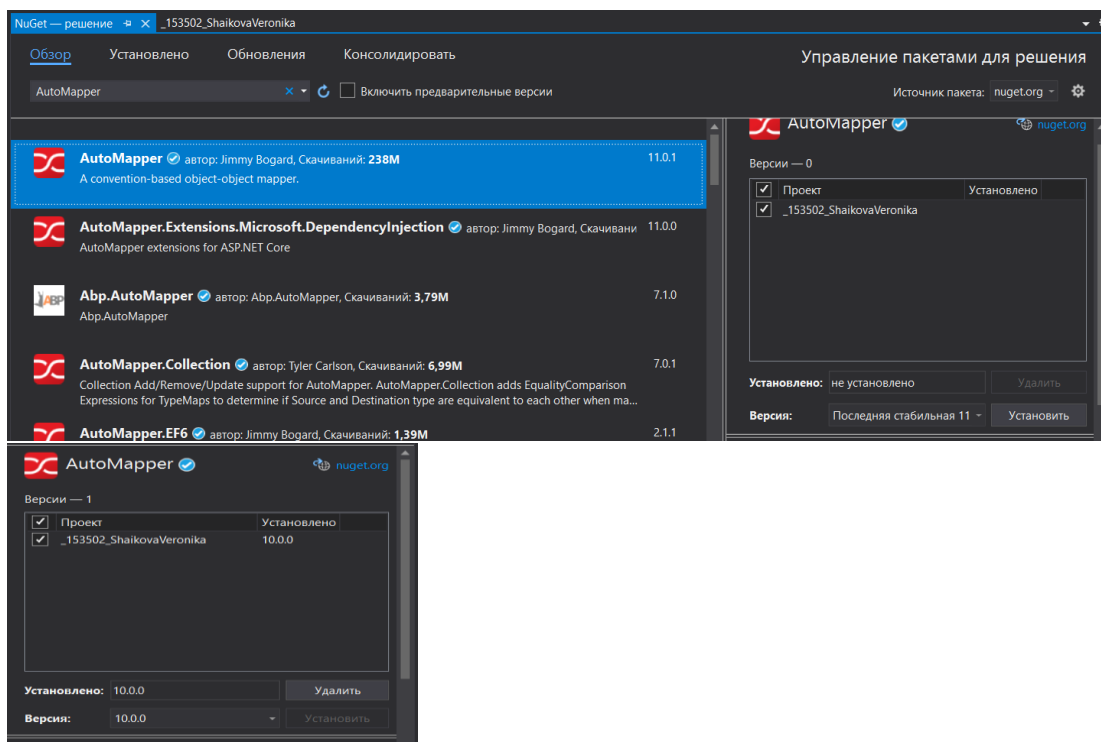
NuGet — решение ⊕ ✕ _153502_ShaikovaVeronika

Обзор Установлено Обновления Консолидировать

Управление пакетами для решения

AutoMapper ✕ Включить предварительные версии

Источник пакета: nuget.org

AutoMapper автор: Jimmy Bogard, Скачиваний: 238M 11.0.1
A convention-based object-object mapper.

AutoMapper.Extensions.Microsoft.DependencyInjection автор: Jimmy Bogard, Скачивани 11.0.0
AutoMapper extensions for ASP.NET Core

Abp.AutoMapper автор: Abp.AutoMapper, Скачиваний: 3,79M 7.1.0
Abp.AutoMapper

AutoMapper.Collection автор: Tyler Carlson, Скачиваний: 6,99M 7.0.1
Collection Add/Remove/Update support for AutoMapper. AutoMapper.Collection adds EqualityComparison Expressions for TypeMaps to determine if Source and Destination type are equivalent to each other when ma...

AutoMapper.EF6 автор: Jimmy Bogard, Скачиваний: 1,39M 2.1.1

AutoMapper nuget.org

Версии — 0

| ✓ | Проект | Установлено |
|---|---|---|
| ✓ | _153502_ShaikovaVeronika | |

Установлено: не установлено Удалить

Версия: Последняя стабильная 11 Установить

AutoMapper nuget.org

Версии — 1

| ✓ | Проект | Установлено |
|---|---|---|
| ✓ | _153502_ShaikovaVeronika | 10.0.0 |

Установлено: 10.0.0 Удалить

Версия: 10.0.0 Установить